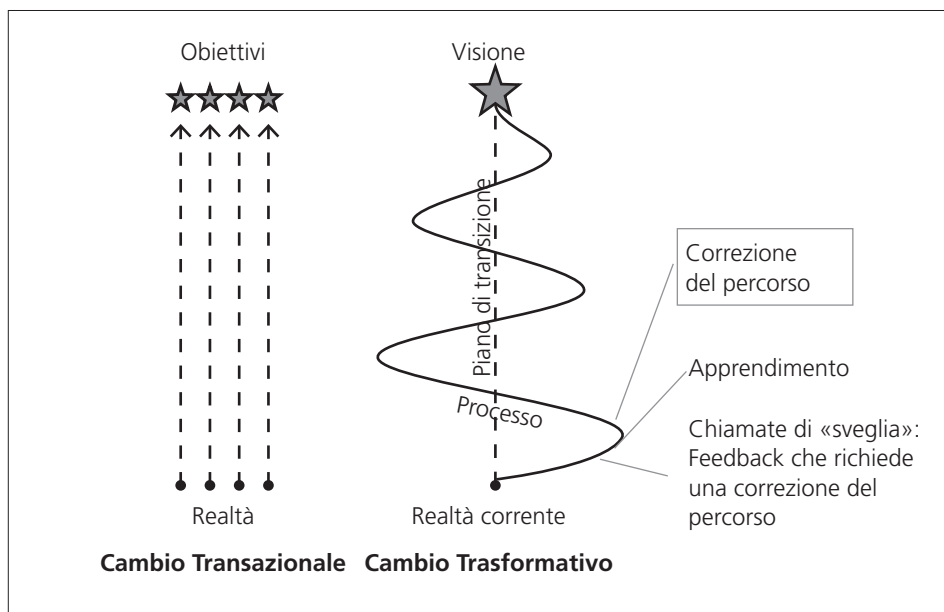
Obiettivi

Realtà

Cambio Transazionale

Visione

Piano di transizione

Processo

Realtà corrente

Cambio Trasformativo

Correzione del percorso

Apprendimento

Chiamate di «sveglia»: Feedback che richiede una correzione del percorso